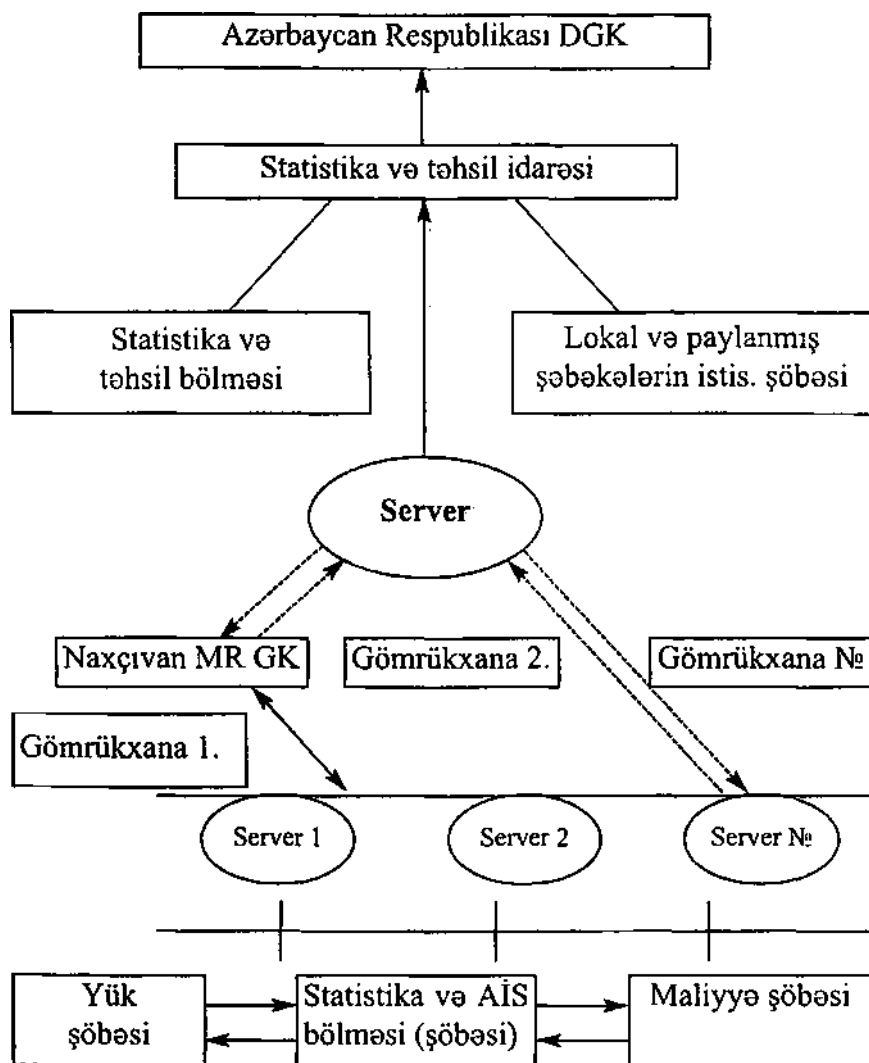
Azərbaycan Respublikası DGK

Statistika və təhsil idarəsi

Statistika və təhsil bölməsi

Lokal və paylanmış şəbəkələrin istis. şöbəsi

Server

Naxçıvan MR GK

Gömrükxana 2.

Gömrükxana №

Gömrükxana 1.

Server 1

Server 2

Server №

Yük şöbəsi

Statistika və AİS bölməsi (şöbəsi)

Maliyyə şöbəsi